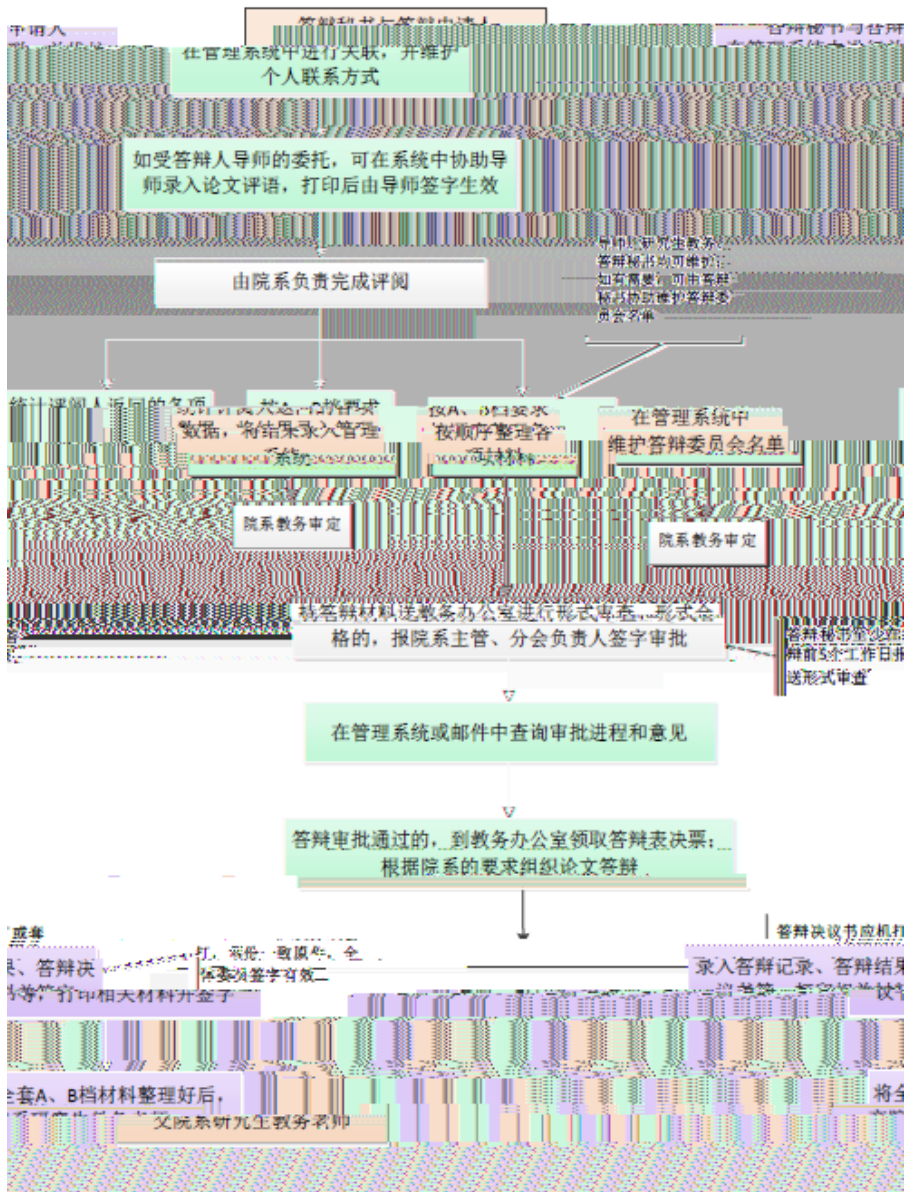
申请人

答辩秘书与答辩申请人

答辩秘书与答辩

在管理系统中进行关联，并维护个人联系方式

如受答辩人导师的委托，可在系统中协助导师录入论文评语，打印后由导师签字生效

由院系负责完成评阅

导师、研究生教务、答辩秘书均可维护；如有需要，可由答辩秘书协助维护答辩委员会名单

统计评阅人返回的各项数据，将结果录入管理系统

按A、B档要求按顺序整理各项材料

在管理系统中维护答辩委员会名单

院系教务审定

院系教务审定

将答辩材料送教务办公室进行形式审查，形式合格的，报院系主管、分会负责人签字审批

答辩秘书至少在答辩前5个工作日报送形式审查

在管理系统或邮件中查询审批进程和意见

答辩审批通过的，到教务办公室领取答辩表决票；根据院系的要求组织论文答辩

答辩决议书应机打

录入答辩记录、答辩决议书等，打印相关材料并签字

录入答辩记录、答辩结果

全套A、B档材料整理好后，

交院系研究生教务老师

将全